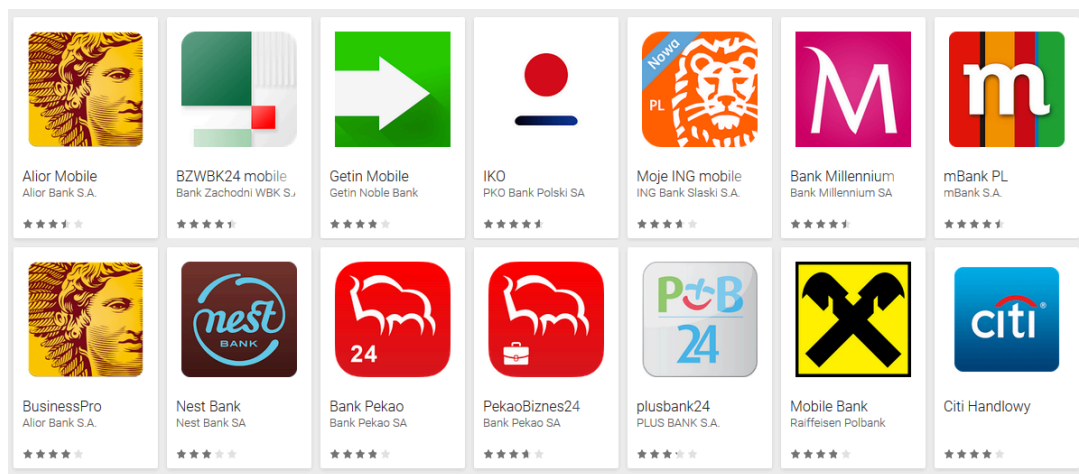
Alior Mobile
Alior Bank S.A.

BZWBK24 mobile
Bank Zachodni WBK S.A

Getin Mobile
Getin Noble Bank

IKO
PKO Bank Polski SA

Nowa
PL
Moje ING mobile
ING Bank Slaski S.A.

M
Bank Millennium
Bank Millennium SA

m
mBank PL
mBank S.A.

BusinessPro
Alior Bank S.A.

nest
BANK
Nest Bank
Nest Bank SA

24
Bank Pekao
Bank Pekao SA

PekaoBiznes24
Bank Pekao SA

P+B
24
plusbank24
PLUS BANK S.A.

Mobile Bank
Raiffeisen Polbank

citi
Citi Handlowy